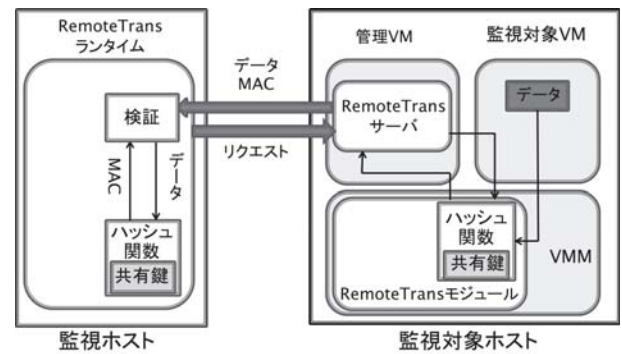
RemoteTrans ランタイム

検証

MAC

データ

ハッシュ関数

共有鍵

監視ホスト

データ MAC

リクエスト

管理VM

RemoteTrans サーバ

監視対象VM

データ

ハッシュ関数

共有鍵

VMM

RemoteTransモジュール

監視対象ホスト